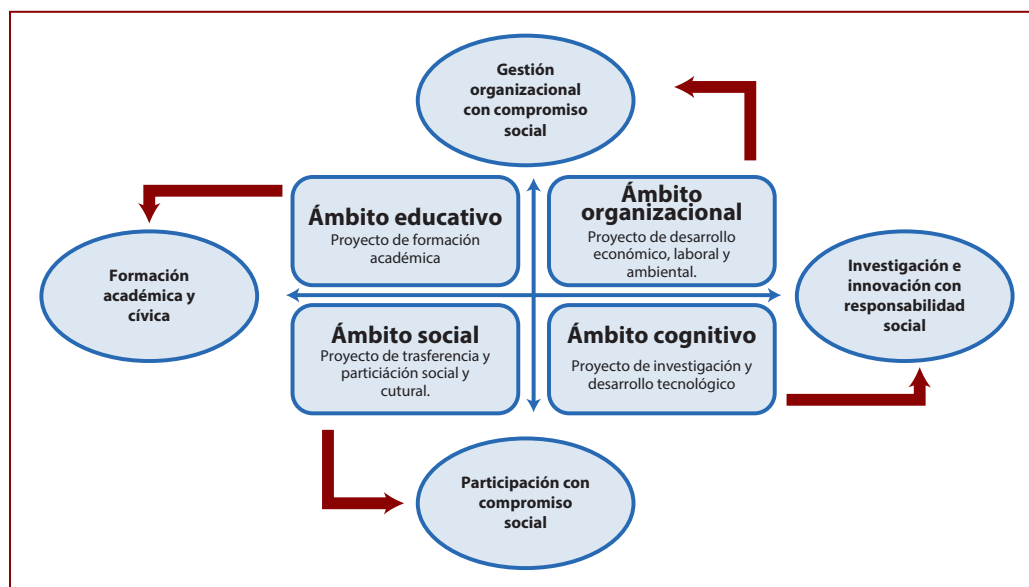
Gestión organizacional con compromiso social

Ámbito educativo
Proyecto de formación académica

Ámbito organizacional
Proyecto de desarrollo económico, laboral y ambiental.

Formación académica y cívica

Investigación e innovación con responsabilidad social

Ámbito social
Proyecto de trasferencia y particiáción social y cutural.

Ámbito cognitivo
Proyecto de investigación y desarrollo tecnológico

Participación con compromiso social